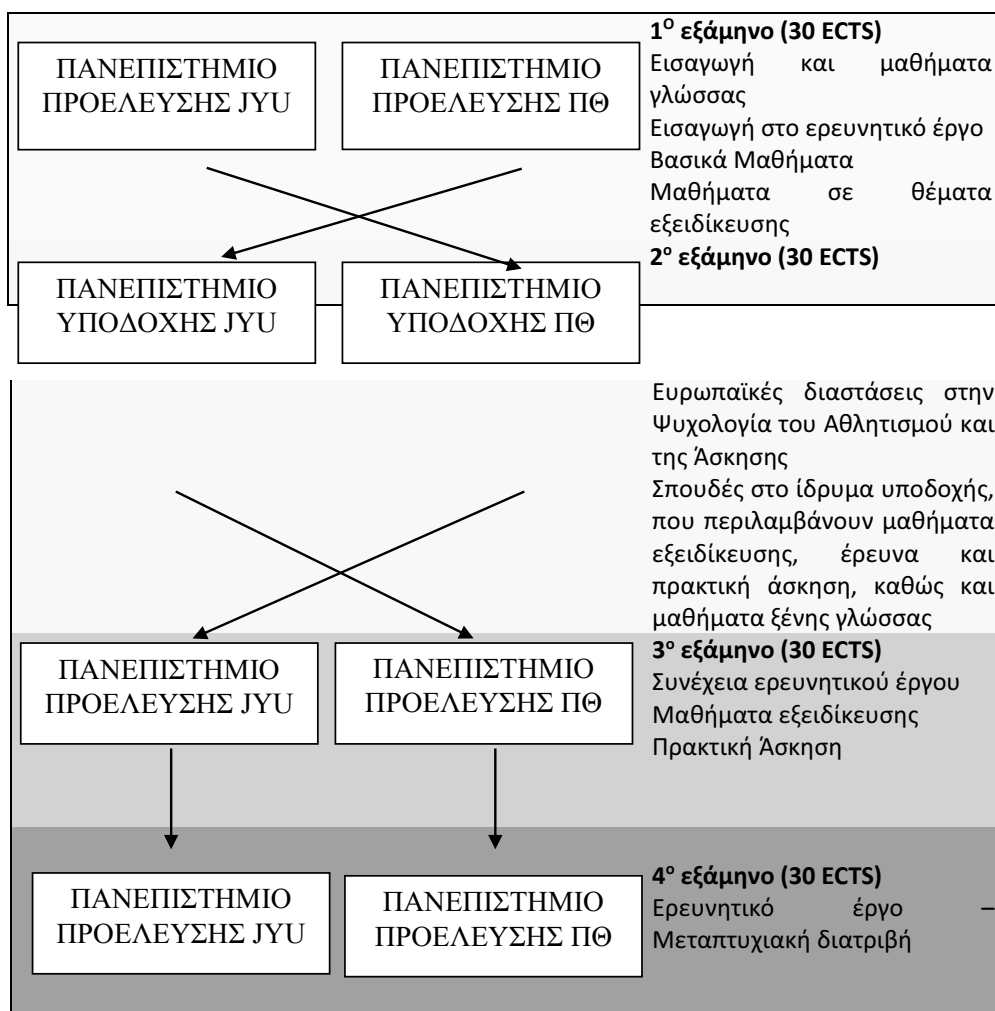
ΠΑΝΕΠΙΣΤΗΜΙΟ ΠΡΟΕΛΕΥΣΗΣ JYU

ΠΑΝΕΠΙΣΤΗΜΙΟ ΠΡΟΕΛΕΥΣΗΣ ΠΘ

**1$^{Ο}$ εξάμηνο (30 ECTS)**
Εισαγωγή και μαθήματα γλώσσας
Εισαγωγή στο ερευνητικό έργο
Βασικά Μαθήματα
Μαθήματα σε θέματα εξειδίκευσης

**2$^{ο}$ εξάμηνο (30 ECTS)**

ΠΑΝΕΠΙΣΤΗΜΙΟ ΥΠΟΔΟΧΗΣ JYU

ΠΑΝΕΠΙΣΤΗΜΙΟ ΥΠΟΔΟΧΗΣ ΠΘ

Ευρωπαϊκές διαστάσεις στην Ψυχολογία του Αθλητισμού και της Άσκησης
Σπουδές στο ίδρυμα υποδοχής, που περιλαμβάνουν μαθήματα εξειδίκευσης, έρευνα και πρακτική άσκηση, καθώς και μαθήματα ξένης γλώσσας

ΠΑΝΕΠΙΣΤΗΜΙΟ ΠΡΟΕΛΕΥΣΗΣ JYU

ΠΑΝΕΠΙΣΤΗΜΙΟ ΠΡΟΕΛΕΥΣΗΣ ΠΘ

**3$^{ο}$ εξάμηνο (30 ECTS)**
Συνέχεια ερευνητικού έργου
Μαθήματα εξειδίκευσης
Πρακτική Άσκηση

ΠΑΝΕΠΙΣΤΗΜΙΟ ΠΡΟΕΛΕΥΣΗΣ JYU

ΠΑΝΕΠΙΣΤΗΜΙΟ ΠΡΟΕΛΕΥΣΗΣ ΠΘ

**4$^{ο}$ εξάμηνο (30 ECTS)**
Ερευνητικό έργο – Μεταπτυχιακή διατριβή